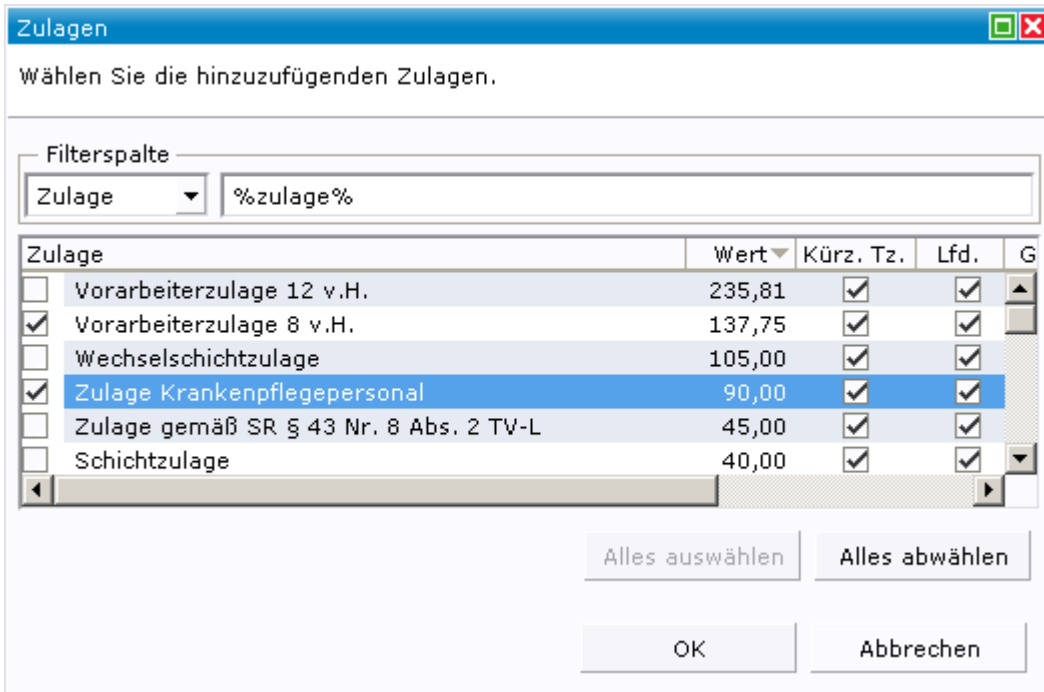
Zulagen

Wählen Sie die hinzuzufügenden Zulagen.

Filterspalte

Zulage

%zulage%

| Zulage | Wert | Kürz. Tz. | Lfd. | G |
|---|---|---|---|---|
| Vorarbeiterzulage 12 v.H. | 235,81 | ✓ | ✓ | |
| ✓ Vorarbeiterzulage 8 v.H. | 137,75 | ✓ | ✓ | |
| Wechselschichtzulage | 105,00 | ✓ | ✓ | |
| ✓ Zulage Krankenpflegepersonal | 90,00 | ✓ | ✓ | |
| Zulage gemäß SR § 43 Nr. 8 Abs. 2 TV-L | 45,00 | ✓ | ✓ | |
| Schichtzulage | 40,00 | ✓ | ✓ | |

Alles auswählen

Alles abwählen

OK

Abbrechen